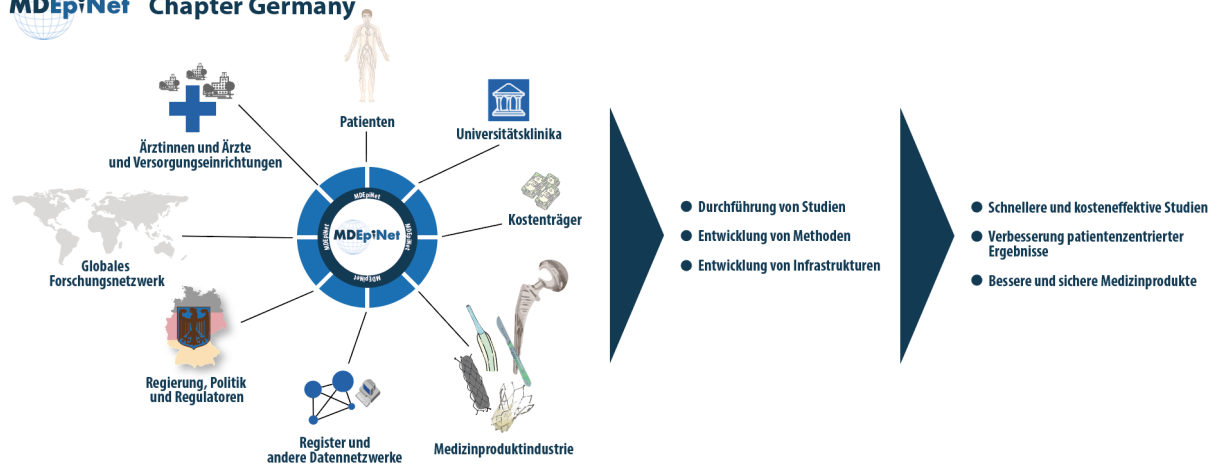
MDEpiNet Chapter Germany

Patienten

Universitätsklinika

Ärztinnen und Ärzte und Versorgungseinrichtungen

Kostenträger

MDEpiNet

MDEpiNet

MDEpiNet

MDEpiNet

MDEpiNet

Globales Forschungsnetzwerk

Regierung, Politik und Regulatoren

Register und andere Datennetzwerke

Medizinproduktindustrie

Durchführung von Studien

Entwicklung von Methoden

Entwicklung von Infrastrukturen

Schnellere und kosteneffektive Studien

Verbesserung patientenzentrierter Ergebnisse

Bessere und sichere Medizinprodukte